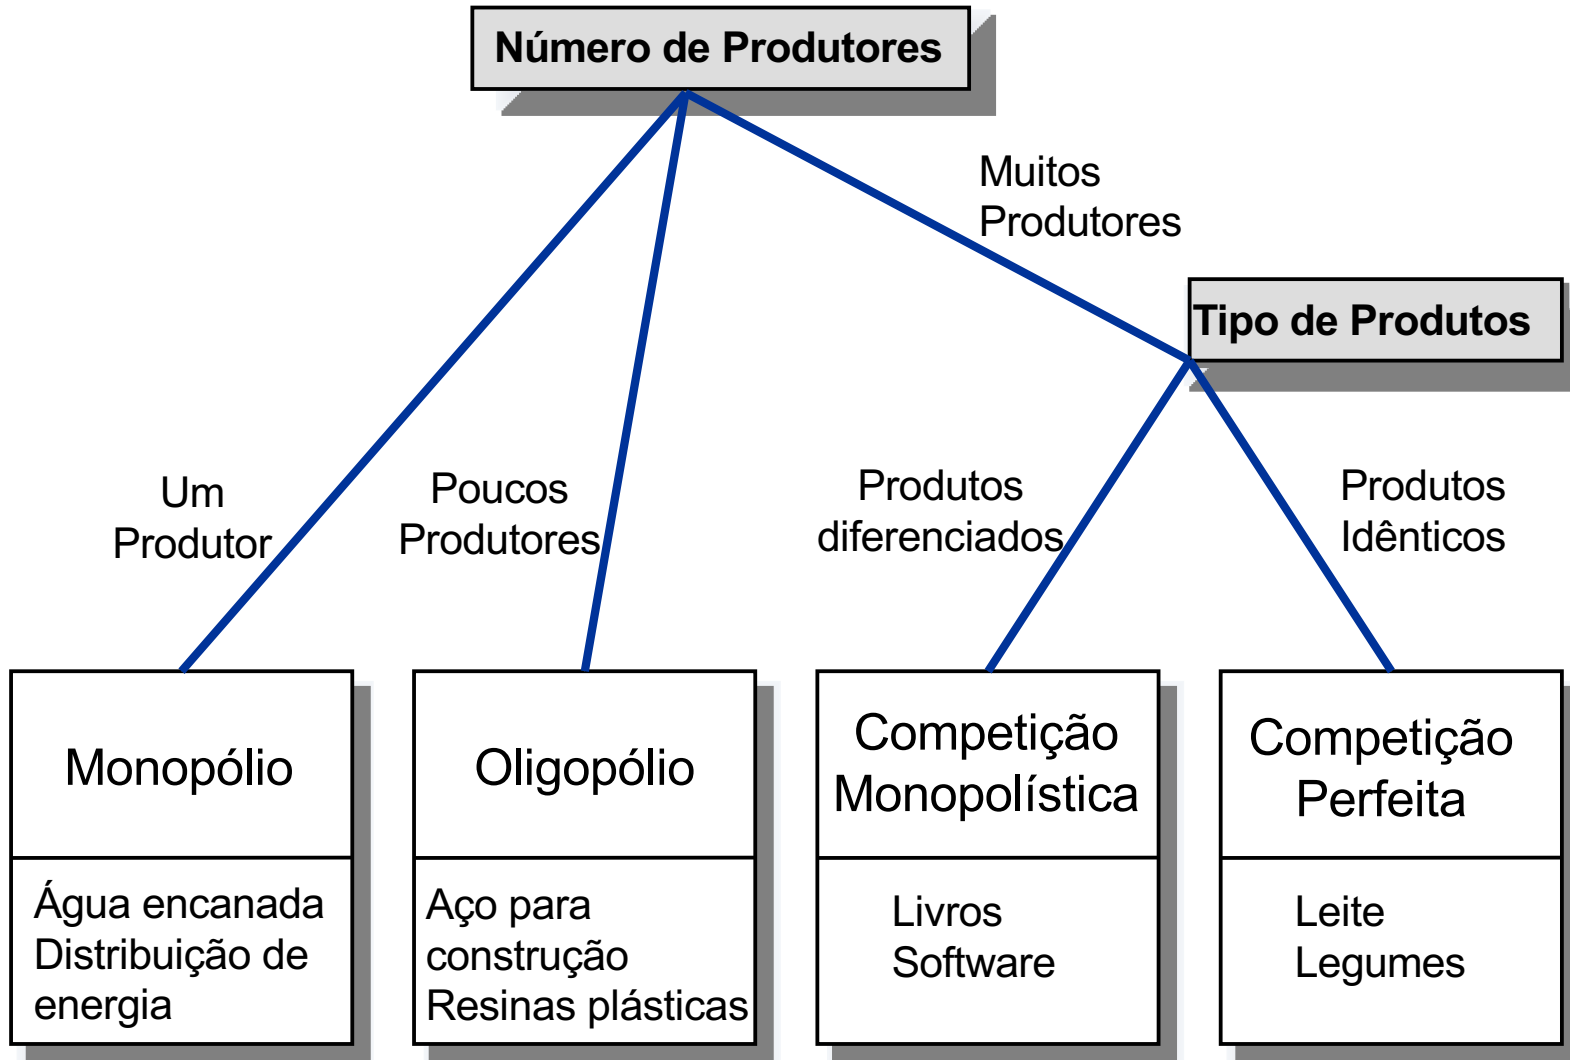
Número de Produtores

Muitos Produtores

Tipo de Produtos

Um Produtor

Poucos Produtores

Produtos diferenciados

Produtos Idênticos

Monopólio

Água encanada
Distribuição de energia

Oligopólio

Aço para construção
Resinas plásticas

Competição Monopolística

Livros
Software

Competição Perfeita

Leite
Legumes